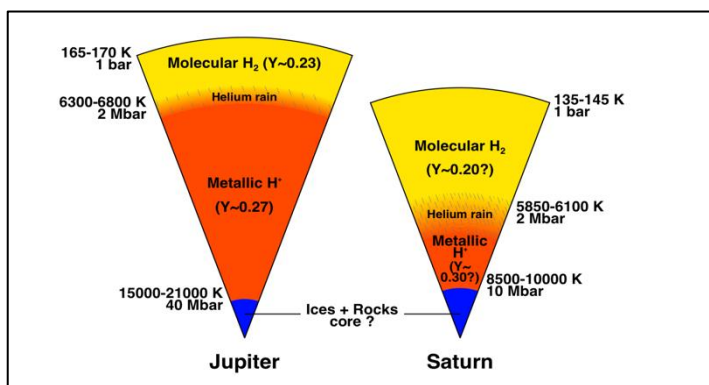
165-170 K
1 bar

Molecular $H_2$ (Y~0.23)

Helium rain

6300-6800 K
2 Mbar

Metallic $H^+$
(Y~0.27)

15000-21000 K
40 Mbar

Ices + Rocks
core ?

Jupiter

135-145 K
1 bar

Molecular $H_2$
(Y~0.20?)

Helium rain

5850-6100 K
2 Mbar

Metallic
$H^+$
(Y~
0.30?)

8500-10000 K
10 Mbar

Saturn